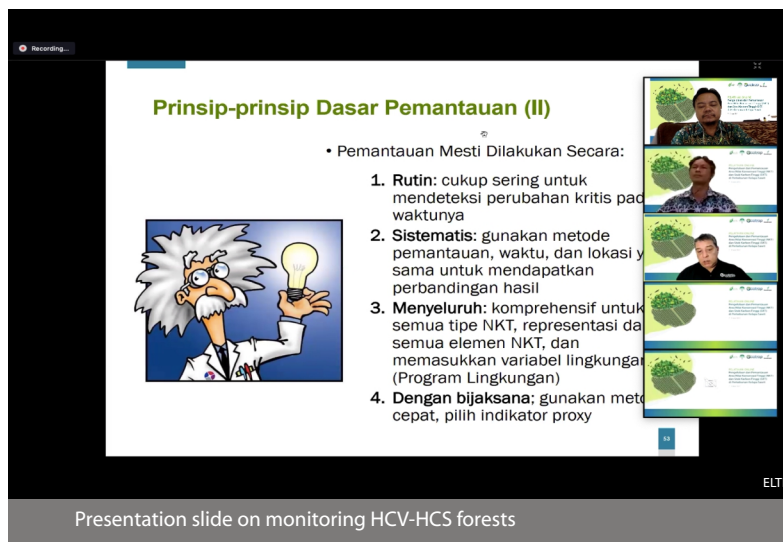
Recording...

Prinsip-prinsip Dasar Pemantauan (II)

• Pemantauan Mesti Dilakukan Secara:

1. Rutin: cukup sering untuk mendeteksi perubahan kritis pad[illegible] waktunya

2. Sistematis: gunakan metode pemantauan, waktu, dan lokasi y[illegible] sama untuk mendapatkan perbandingan hasil

3. Menyeluruh: komprehensif untuk semua tipe NKT, representasi da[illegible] semua elemen NKT, dan memasukkan variabel lingkungan (Program Lingkungan)

4. Dengan bijaksana: gunakan meto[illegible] cepat, pilih indikator proxy

53

ELT

Presentation slide on monitoring HCV-HCS forests